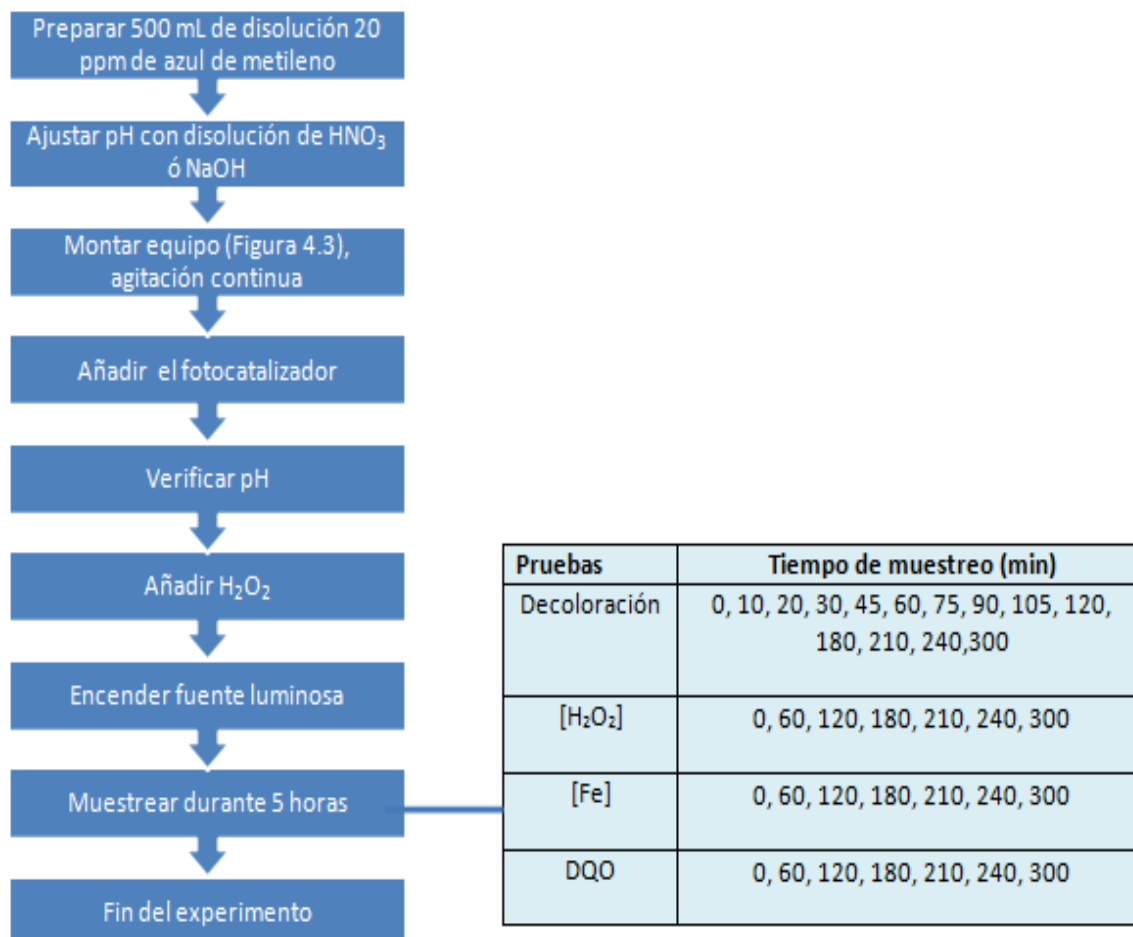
Preparar 500 mL de disolución 20 ppm de azul de metileno

Ajustar pH con disolución de $HNO_3$ ó NaOH

Montar equipo (Figura 4.3), agitación continua

Añadir el fotocatalizador

Verificar pH

Añadir $H_2O_2$

Encender fuente luminosa

Muestrear durante 5 horas

Fin del experimento

| Pruebas | Tiempo de muestreo (min) |
|---|---|
| Decoloración | 0, 10, 20, 30, 45, 60, 75, 90, 105, 120, 180, 210, 240,300 |
| $[H_2O_2]$ | 0, 60, 120, 180, 210, 240, 300 |
| [Fe] | 0, 60, 120, 180, 210, 240, 300 |
| DQO | 0, 60, 120, 180, 210, 240, 300 |